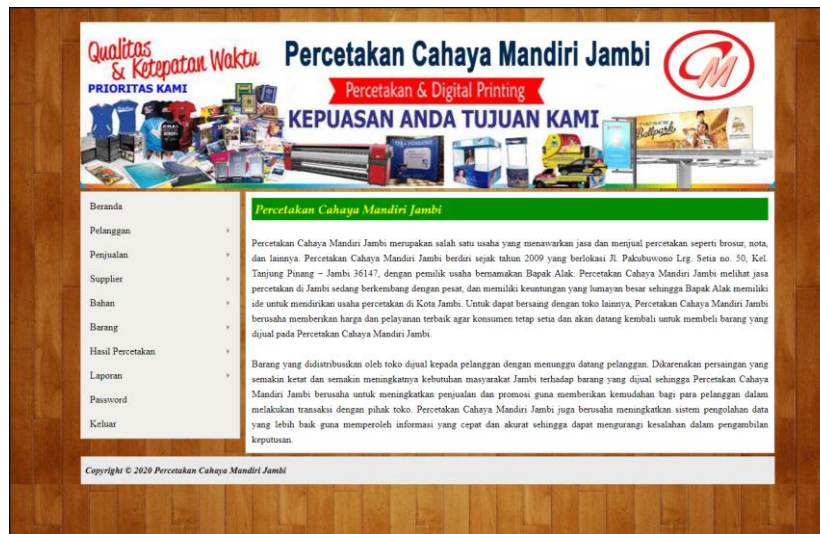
Qualitas & Ketepatan Waktu
PRIORITAS KAMI

Percetakan Cahaya Mandiri Jambi

Percetakan & Digital Printing

KEPUASAN ANDA TUJUAN KAMI

CM

Beranda
Pelanggan
Penjualan
Supplier
Bahan
Barang
Hasil Percetakan
Laporan
Password
Keluar

Percetakan Cahaya Mandiri Jambi

Percetakan Cahaya Mandiri Jambi merupakan salah satu usaha yang menawarkan jasa dan menjual percetakan seperti brosur, nota, dan lainnya. Percetakan Cahaya Mandiri Jambi berdiri sejak tahun 2009 yang berlokasi Jl. Pakubuwono Lrg. Setia no. 50, Kel. Tanjung Pinang – Jambi 36147, dengan pemilik usaha bernamakan Bapak Alak. Percetakan Cahaya Mandiri Jambi melihat jasa percetakan di Jambi sedang berkembang dengan pesat, dan memiliki keuntungan yang lumayan besar sehingga Bapak Alak memiliki ide untuk mendirikan usaha percetakan di Kota Jambi. Untuk dapat bersaing dengan toko lainnya, Percetakan Cahaya Mandiri Jambi berusaha memberikan harga dan pelayanan terbaik agar konsumen tetap setia dan akan datang kembali untuk membeli barang yang dijual pada Percetakan Cahaya Mandiri Jambi.

Barang yang didistribusikan oleh toko dijual kepada pelanggan dengan menunggu datang pelanggan. Dikarenakan persaingan yang semakin ketat dan semakin meningkatnya kebutuhan masyarakat Jambi terhadap barang yang dijual sehingga Percetakan Cahaya Mandiri Jambi berusaha untuk meningkatkan penjualan dan promosi guna memberikan kemudahan bagi para pelanggan dalam melakukan transaksi dengan pihak toko. Percetakan Cahaya Mandiri Jambi juga berusaha meningkatkan sistem pengolahan data yang lebih baik guna memperoleh informasi yang cepat dan akurat sehingga dapat mengurangi kesalahan dalam pengambilan keputusan.

Copyright © 2020 Percetakan Cahaya Mandiri Jambi